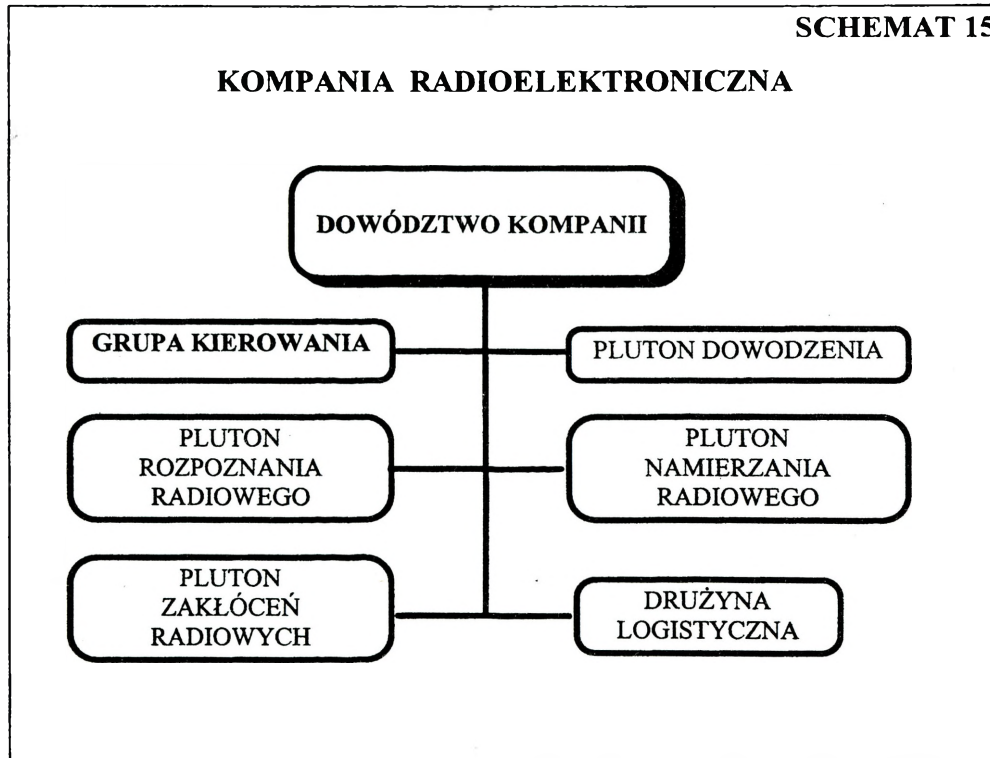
SCHEMAT 15

KOMPANIA RADIOELEKTRONICZNA

DOWÓDZTWO KOMPANII

GRUPA KIEROWANIA

PLUTON DOWODZENIA

PLUTON ROZPOZNANIA RADIOWEGO

PLUTON NAMIERZANIA RADIOWEGO

PLUTON ZAKŁÓCEŃ RADIOWYCH

DRUŻYNA LOGISTYCZNA